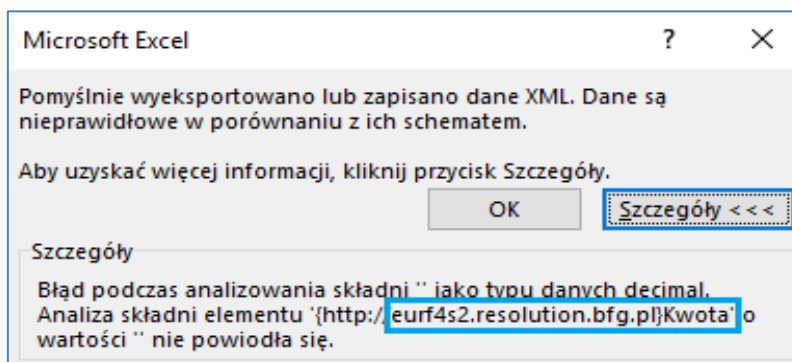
Microsoft Excel

?

×

Pomyślnie wyeksportowano lub zapisano dane XML. Dane są nieprawidłowe w porównaniu z ich schematem.

Aby uzyskać więcej informacji, kliknij przycisk Szczegóły.

OK

Szczegóły <<<

Szczegóły

Błąd podczas analizowania składni '' jako typu danych decimal. Analiza składni elementu '{http://eurf4s2.resolution.bfg.pl}Kwota' o wartości '' nie powiodła się.